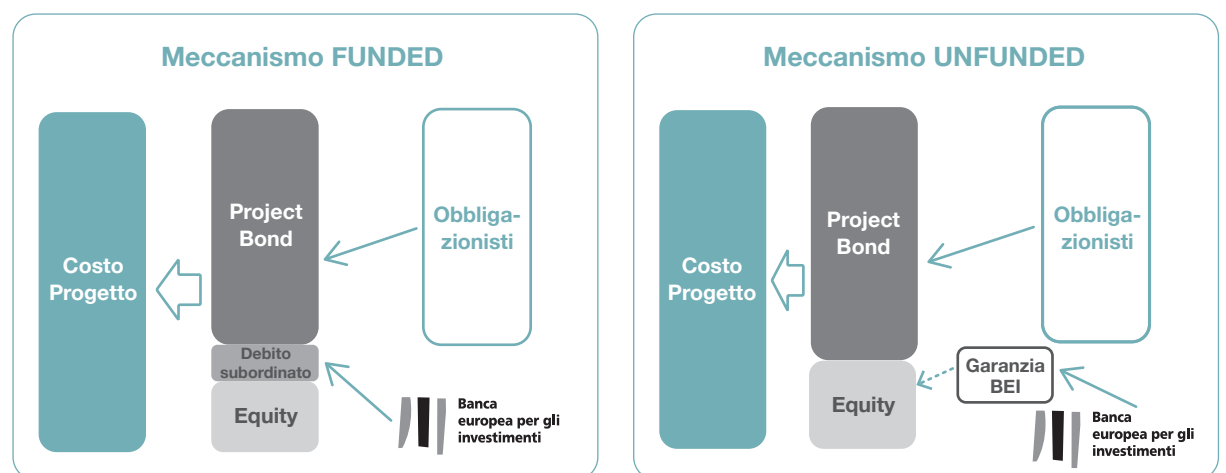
Meccanismo FUNDED

Costo Progetto

Project Bond

Debito subordinato

Equity

Obbligazionisti

Banca europea per gli investimenti

Meccanismo UNFUNDED

Costo Progetto

Project Bond

Equity

Obbligazionisti

Garanzia BEI

Banca europea per gli investimenti